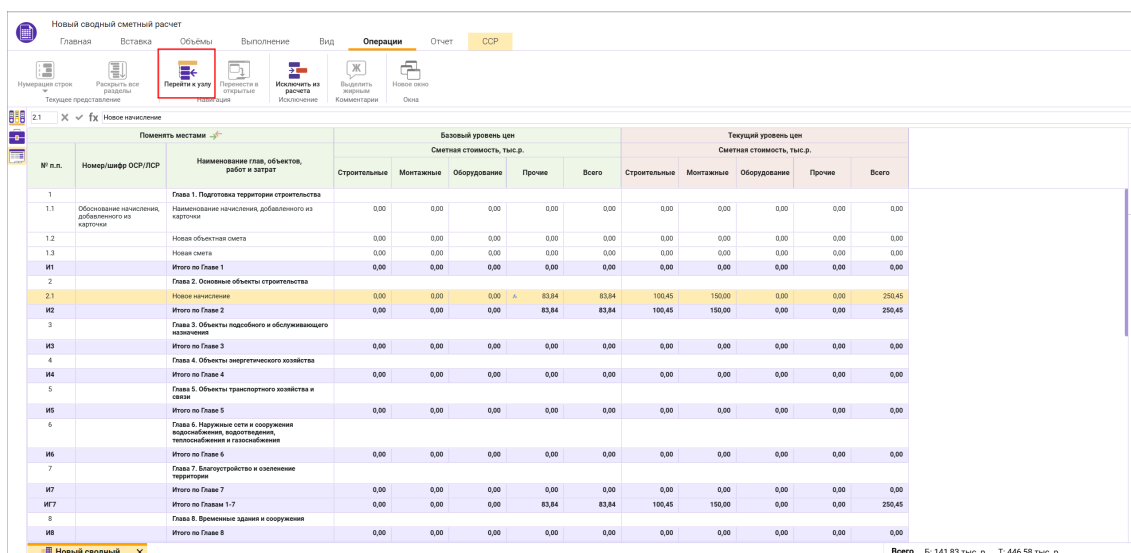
Новый сводный сметный расчет

Главная Вставка Объёмы Выполнение Вид Операции Отчет ССР

Нумерация строк
Раскрыть все разделы
Текущее представление
Перейти к узлу
Перенести в открытые
Навигация
Исключить из расчета
Исключение
Выделить жирным
Комментарии
Новое окно
Окна

2.1 fx Новое начисление

| № п.п. | Номер/шифр ОСР/ЛСР | Наименование глав, объектов, работ и затрат | Базовый уровень цен Сметная стоимость, тыс.р. Строительные | Монтажные | Оборудование | Прочие | Всего | Текущий уровень цен Сметная стоимость, тыс.р. Строительные | Монтажные | Оборудование | Прочие | Всего |
|---|---|---|---|---|---|---|---|---|---|---|---|---|
| 1 | | Глава 1. Подготовка территории строительства | | | | | | | | | | |
| 1.1 | Обоснование начисления, добавленного из карточки | Наименование начисления, добавленного из карточки | 0,00 | 0,00 | 0,00 | 0,00 | 0,00 | 0,00 | 0,00 | 0,00 | 0,00 | 0,00 |
| 1.2 | | Новая объектная смета | 0,00 | 0,00 | 0,00 | 0,00 | 0,00 | 0,00 | 0,00 | 0,00 | 0,00 | 0,00 |
| 1.3 | | Новая смета | 0,00 | 0,00 | 0,00 | 0,00 | 0,00 | 0,00 | 0,00 | 0,00 | 0,00 | 0,00 |
| И1 | | Итого по Главе 1 | 0,00 | 0,00 | 0,00 | 0,00 | 0,00 | 0,00 | 0,00 | 0,00 | 0,00 | 0,00 |
| 2 | | Глава 2. Основные объекты строительства | | | | | | | | | | |
| 2.1 | | Новое начисление | 0,00 | 0,00 | 0,00 | 83,84 | 83,84 | 100,45 | 150,00 | 0,00 | 0,00 | 250,45 |
| И2 | | Итого по Главе 2 | 0,00 | 0,00 | 0,00 | 83,84 | 83,84 | 100,45 | 150,00 | 0,00 | 0,00 | 250,45 |
| 3 | | Глава 3. Объекты подсобного и обслуживающего назначения | | | | | | | | | | |
| И3 | | Итого по Главе 3 | 0,00 | 0,00 | 0,00 | 0,00 | 0,00 | 0,00 | 0,00 | 0,00 | 0,00 | 0,00 |
| 4 | | Глава 4. Объекты энергетического хозяйства | | | | | | | | | | |
| И4 | | Итого по Главе 4 | 0,00 | 0,00 | 0,00 | 0,00 | 0,00 | 0,00 | 0,00 | 0,00 | 0,00 | 0,00 |
| 5 | | Глава 5. Объекты транспортного хозяйства и связи | | | | | | | | | | |
| И5 | | Итого по Главе 5 | 0,00 | 0,00 | 0,00 | 0,00 | 0,00 | 0,00 | 0,00 | 0,00 | 0,00 | 0,00 |
| 6 | | Глава 6. Наружные сети и сооружения водоснабжения, водоотведения, теплоснабжения и газоснабжения | | | | | | | | | | |
| И6 | | Итого по Главе 6 | 0,00 | 0,00 | 0,00 | 0,00 | 0,00 | 0,00 | 0,00 | 0,00 | 0,00 | 0,00 |
| 7 | | Глава 7. Благоустройство и озеленение территории | | | | | | | | | | |
| И7 | | Итого по Главе 7 | 0,00 | 0,00 | 0,00 | 0,00 | 0,00 | 0,00 | 0,00 | 0,00 | 0,00 | 0,00 |
| ИГ7 | | Итого по Главам 1-7 | 0,00 | 0,00 | 0,00 | 83,84 | 83,84 | 100,45 | 150,00 | 0,00 | 0,00 | 250,45 |
| 8 | | Глава 8. Временные здания и сооружения | | | | | | | | | | |
| И8 | | Итого по Главе 8 | 0,00 | 0,00 | 0,00 | 0,00 | 0,00 | 0,00 | 0,00 | 0,00 | 0,00 | 0,00 |

Поменять местами

Новый сводный ×

Всего Б: 141,83 тыс.р. Т: 446,58 тыс.р.